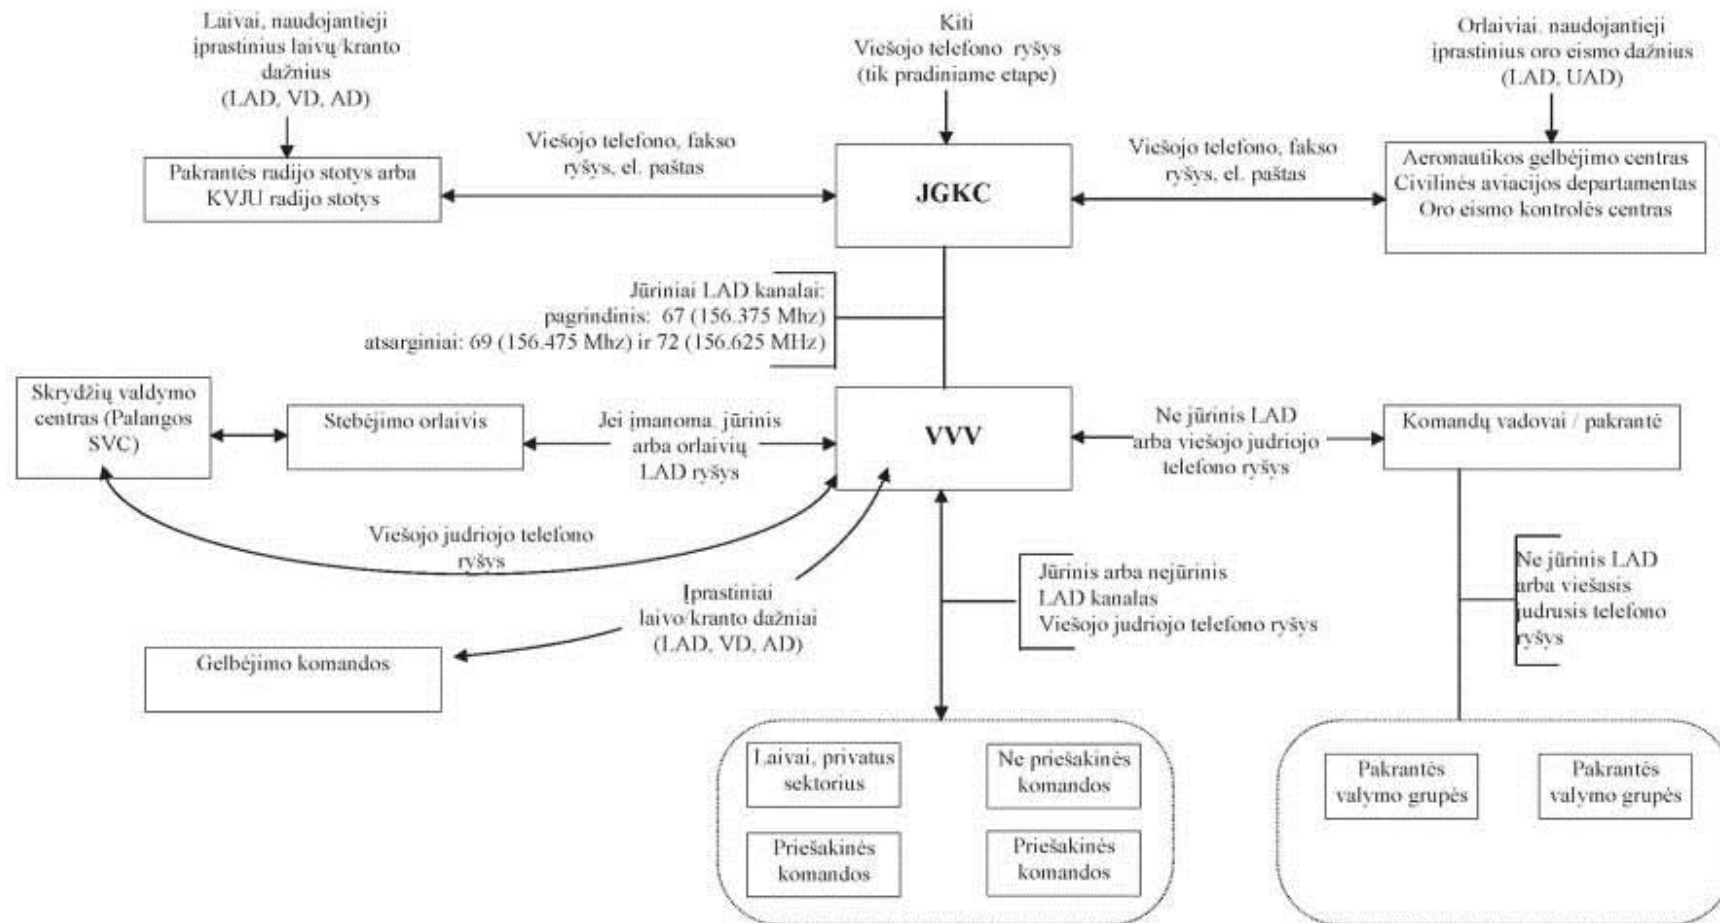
Laivai, naudojantieji įprastinius laivų/kranto dažnius (LAD, VD, AD)

Kiti
Viešojo telefono ryšys (tik pradiniame etape)

Orlaiviai, naudojantieji įprastinius oro eismo dažnius (LAD, UAD)

Pakrantės radijo stotys arba KVJU radijo stotys

Viešojo telefono, fakso ryšys, el. paštas

JGKC

Viešojo telefono, fakso ryšys, el. paštas

Aeronautikos gelbėjimo centras
Civilinės aviacijos departamentas
Oro eismo kontrolės centras

Jūriniai LAD kanalai:
pagrindinis: 67 (156.375 Mhz)
atsarginiai: 69 (156.475 Mhz) ir 72 (156.625 MHz)

Skrydžių valdymo centras (Palangos SVC)

Stebėjimo orlaivis

Jei įmanoma, jūrinis arba orlaivių LAD ryšys

VVV

Ne jūrinis LAD arba viešojo judriojo telefono ryšys

Komandų vadovai / pakrantė

Viešojo judriojo telefono ryšys

Įprastiniai laivo/kranto dažniai (LAD, VD, AD)

Jūrinis arba nejūrinis LAD kanalas
Viešojo judriojo telefono ryšys

Ne jūrinis LAD arba viešasis judrusis telefono ryšys

Gelbėjimo komandos

Laivai, privatus sektorius

Ne priešakinės komandos

Priešakinės komandos

Priešakinės komandos

Pakrantės valymo grupės

Pakrantės valymo grupės